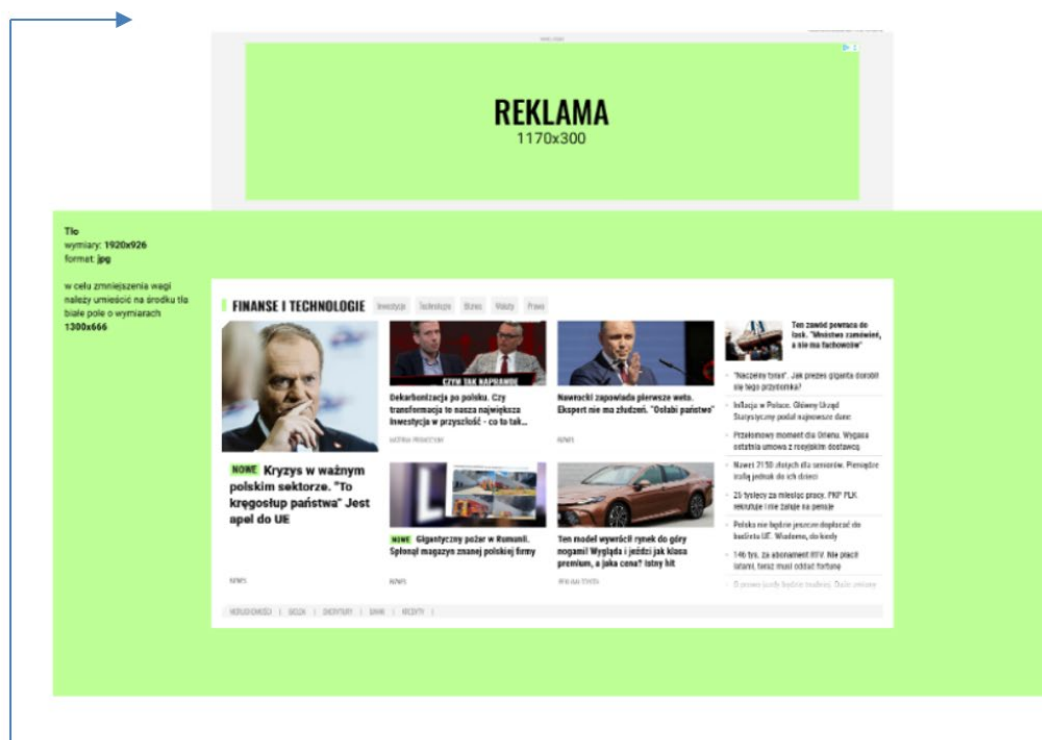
REKLAMA
1170x300

Tło
wymiary: **1920x926**
format: **jpg**

w celu zmniejszenia wagi należy umieścić na środku tła białe pole o wymiarach **1300x666**

FINANSE I TECHNOLOGIE Inwestycje Technologie Biznes Waluty Prawo

NOWE Kryzys w ważnym polskim sektorze. "To kręgosłup państwa" Jest apel do UE

NEWS

CZYM TAK NAPRAWDĘ

Dekarbonizacja po polsku. Czy transformacja to nasza największa inwestycja w przyszłość - co to tak...

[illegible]

Nawrocki zapowiada pierwsze weto. Ekspert nie ma złudzeń. "Osłabi państwo"

NEWS

Ten zawód powraca do łask. "Mnóstwo zamówień, a nie ma fachowców"

"Naczelny tyran". Jak prezes giganta dorobił się tego przydomka?

Inflacja w Polsce. Główny Urząd Statystyczny podał najnowsze dane

Przełomowy moment dla Orlenu. Wygasa ostatnia umowa z rosyjskim dostawcą

Nawet 2150 złotych dla seniorów. Pieniądze trafią jednak do ich dzieci

25 tysięcy za miesiąc pracy. PKP PLK sekrutuje i nie żałuje na pensje

Polska nie będzie jeszcze dopłacać do budżetu UE. Wiadomo, do kiedy

146 tys. za abonament RTV. Nie płacił latami, teraz musi oddać fortunę

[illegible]

NOWE Gigantyczny pożar w Rumunii. Spłonął magazyn znanej polskiej firmy

NEWS

Ten model wywrócił rynek do góry nogami! Wygląda i jeździ jak klasa premium, a jaka cena? Istny hit

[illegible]

NIERUCHOMOŚCI | DOZK | EMERYTURY | BANKI | RECEPTY |